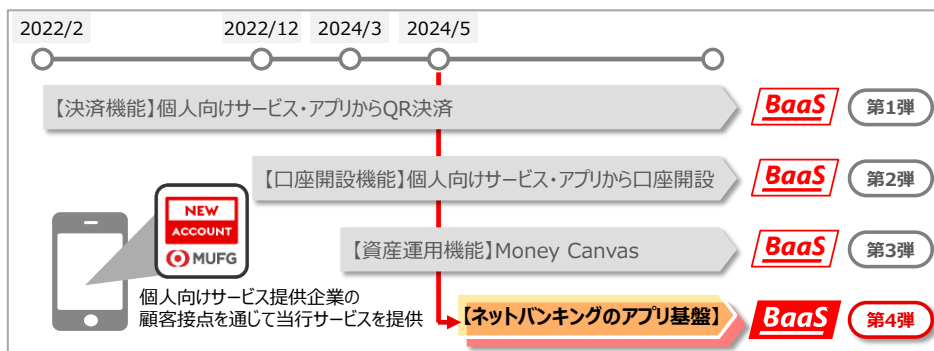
2022/2 2022/12 2024/3 2024/5

【決済機能】個人向けサービス・アプリからQR決済 BaaS 第1弾

【口座開設機能】個人向けサービス・アプリから口座開設 BaaS 第2弾

NEW ACCOUNT

MUFG

【資産運用機能】Money Canvas BaaS 第3弾

個人向けサービス提供企業の顧客接点を通じて当行サービスを提供

【ネットバンキングのアプリ基盤】 BaaS 第4弾